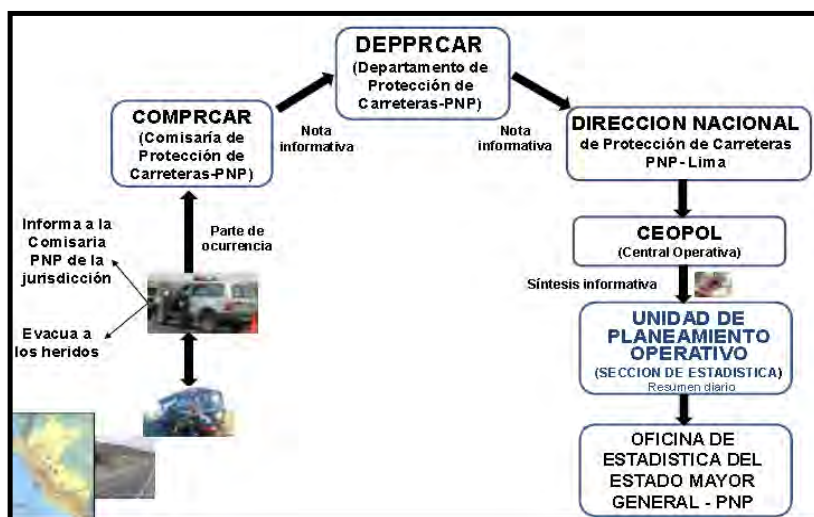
DEPPRCAR
(Departamento de Protección de Carreteras-PNP)

COMPRCAR
(Comisaría de Protección de Carreteras-PNP)

Nota informativa

Nota informativa

DIRECCION NACIONAL
de Protección de Carreteras PNP - Lima

Informa a la Comisaria PNP de la jurisdicción

Parte de ocurrencia

CEOPOL
(Central Operativa)

Síntesis informativa

Evacua a los heridos

UNIDAD DE PLANEAMIENTO OPERATIVO
(SECCION DE ESTADISTICA)
Resumen diario

OFICINA DE ESTADISTICA DEL ESTADO MAYOR GENERAL - PNP